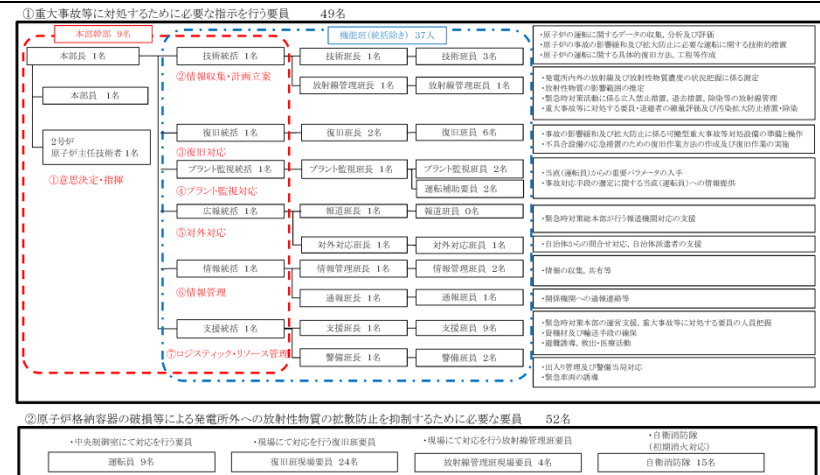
①重大事故等に対処するために必要な指示を行う要員　49名

本部幹部　9名

機能班(統括除き)　37人

本部長　1名

本部員　1名

2号炉
原子炉主任技術者 1名

①意思決定・指揮

技術統括　1名
②情報収集・計画立案

技術班長　1名
技術班員　3名

・原子炉の運転に関するデータの収集，分析及び評価
・原子炉の事故の影響緩和及び拡大防止に必要な運転に関する技術的措置
・原子炉の運転に関する具体的復旧方法，工程等作成

放射線管理班長　1名
放射線管理班員　1名

・発電所内外の放射線及び放射性物質濃度の状況把握に係る測定
・放射性物質の影響範囲の推定
・緊急時対策活動に係る立入禁止措置，退去措置，除染等の放射線管理
・重大事故等に対処する要員・退避者の線量評価及び汚染拡大防止措置・除染

復旧統括　1名
③復旧対応

復旧班長　2名
復旧班員　6名

・事故の影響緩和及び拡大防止に係る可搬型重大事故等対処設備の準備と操作
・不具合設備の応急措置のための復旧作業方法の作成及び復旧作業の実施

プラント監視統括　1名
④プラント監視対応

プラント監視班長　1名
プラント監視班員　2名
運転補助要員　2名

・当直(運転員)からの重要パラメータの入手
・事故対応手段の選定に関する当直(運転員)への情報提供

広報統括　1名
⑤対外対応

報道班長　1名
報道班員　0名

・緊急時対策総本部が行う報道機関対応の支援

対外対応班長　1名
対外対応班員　1名

・自治体からの問合せ対応，自治体派遣者の支援

情報統括　1名
⑥情報管理

情報管理班長　1名
情報管理班員　2名

・情報の収集，共有等

通報班長　1名
通報班員　1名

・関係機関への通報連絡等

支援統括　1名
⑦ロジスティック・リソース管理

支援班長　1名
支援班員　9名

・緊急時対策本部の運営支援，重大事故等に対処する要員の人員把握
・資機材及び輸送手段の確保
・避難誘導，救出・医療活動

警備班長　1名
警備班員　2名

・出入り管理及び警備当局対応
・緊急車両の誘導

②原子炉格納容器の破損等による発電所外への放射性物質の拡散防止を抑制するために必要な要員　52名

・中央制御室にて対応を行う要員
運転員　9名

・現場にて対応を行う復旧班要員
復旧班現場要員　24名

・現場にて対応を行う放射線管理班要員
放射線管理班現場要員　4名

・自衛消防隊
(初期消火対応)
自衛消防隊　15名